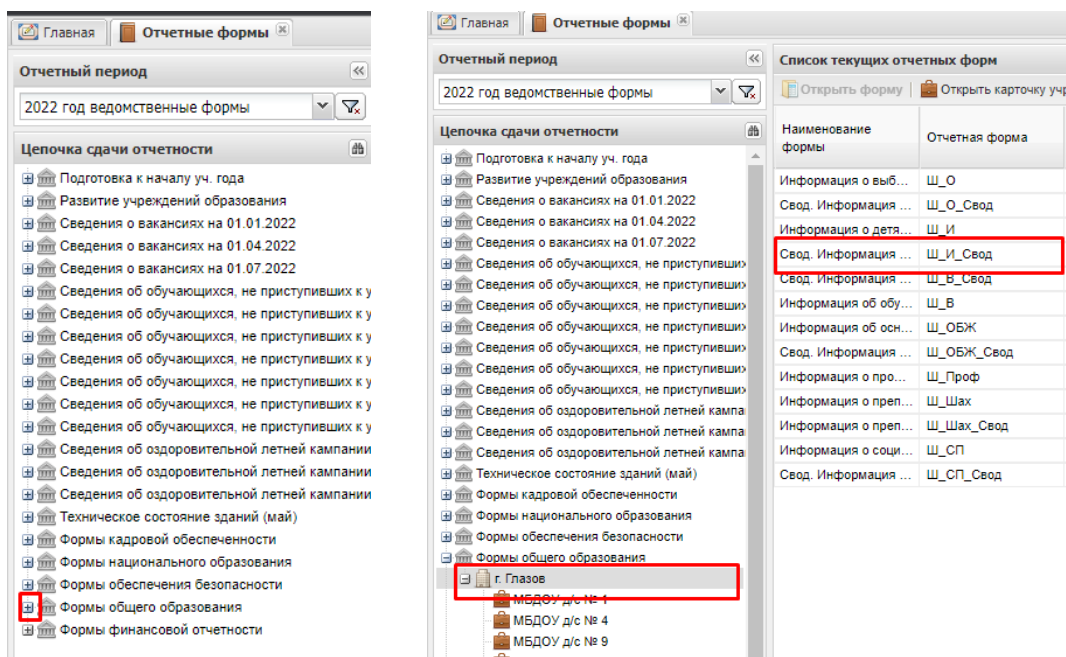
Главная | Отчетные формы

Отчетный период

2022 год ведомственные формы

Цепочка сдачи отчетности

Подготовка к началу уч. года
Развитие учреждений образования
Сведения о вакансиях на 01.01.2022
Сведения о вакансиях на 01.04.2022
Сведения о вакансиях на 01.07.2022
Сведения об обучающихся, не приступивших к у
Сведения об обучающихся, не приступивших к у
Сведения об обучающихся, не приступивших к у
Сведения об обучающихся, не приступивших к у
Сведения об обучающихся, не приступивших к у
Сведения об обучающихся, не приступивших к у
Сведения об обучающихся, не приступивших к у
Сведения об оздоровительной летней кампании
Сведения об оздоровительной летней кампании
Сведения об оздоровительной летней кампании
Техническое состояние зданий (май)
Формы кадровой обеспеченности
Формы национального образования
Формы обеспечения безопасности
Формы общего образования
Формы финансовой отчетности

Главная | Отчетные формы

Отчетный период

2022 год ведомственные формы

Цепочка сдачи отчетности

Подготовка к началу уч. года
Развитие учреждений образования
Сведения о вакансиях на 01.01.2022
Сведения о вакансиях на 01.04.2022
Сведения о вакансиях на 01.07.2022
Сведения об обучающихся, не приступивших
Сведения об обучающихся, не приступивших
Сведения об обучающихся, не приступивших
Сведения об обучающихся, не приступивших
Сведения об обучающихся, не приступивших
Сведения об обучающихся, не приступивших
Сведения об обучающихся, не приступивших
Сведения об оздоровительной летней кампа
Сведения об оздоровительной летней кампа
Сведения об оздоровительной летней кампа
Техническое состояние зданий (май)
Формы кадровой обеспеченности
Формы национального образования
Формы обеспечения безопасности
Формы общего образования
г. Глазов
МБДОУ д/с № 1
МБДОУ д/с № 4
МБДОУ д/с № 9

Список текущих отчетных форм

Открыть форму | Открыть карточку учр

| Наименование формы | Отчетная форма |
|---|---|
| Информация о выб... | Ш_О |
| Свод. Информация ... | Ш_О_Свод |
| Информация о детя... | Ш_И |
| Свод. Информация ... | Ш_И_Свод |
| Свод. Информация ... | Ш_В_Свод |
| Информация об обу... | Ш_В |
| Информация об осн... | Ш_ОБЖ |
| Свод. Информация ... | Ш_ОБЖ_Свод |
| Информация о про... | Ш_Проф |
| Информация о преп... | Ш_Шах |
| Информация о преп... | Ш_Шах_Свод |
| Информация о соци... | Ш_СП |
| Свод. Информация ... | Ш_СП_Свод |